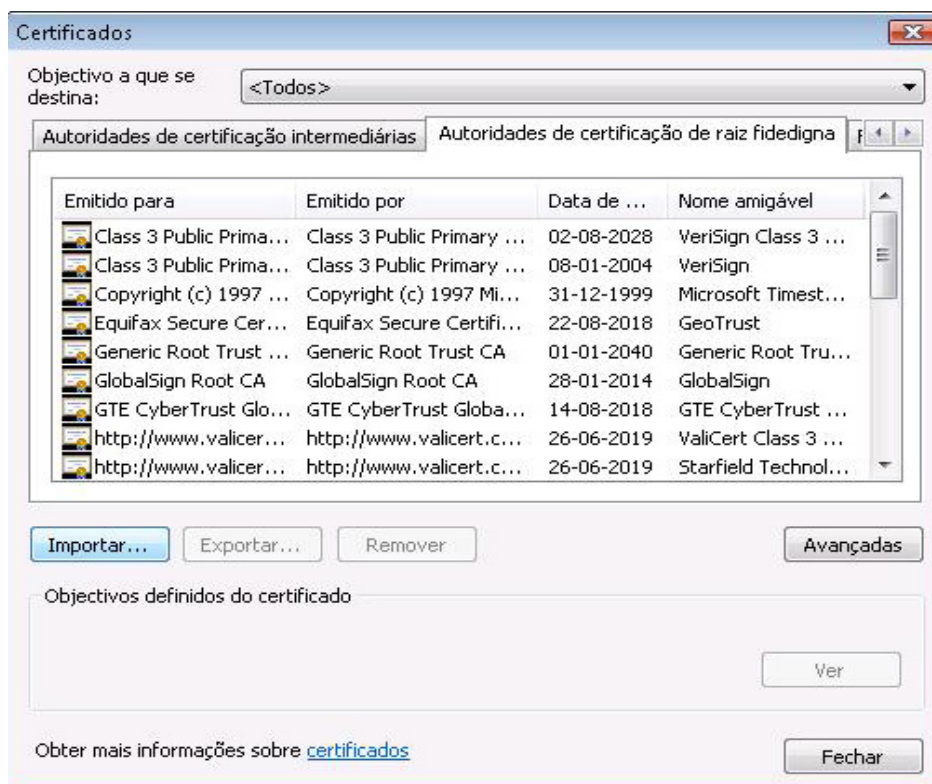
Certificados

Objectivo a que se destina: <Todos>

Autoridades de certificação intermediárias | Autoridades de certificação de raiz fidedigna | F

| Emitido para | Emitido por | Data de ... | Nome amigável |
|---|---|---|---|
| Class 3 Public Prima... | Class 3 Public Primary ... | 02-08-2028 | VeriSign Class 3 ... |
| Class 3 Public Prima... | Class 3 Public Primary ... | 08-01-2004 | VeriSign |
| Copyright (c) 1997 ... | Copyright (c) 1997 Mi... | 31-12-1999 | Microsoft Timest... |
| Equifax Secure Cer... | Equifax Secure Certifi... | 22-08-2018 | GeoTrust |
| Generic Root Trust ... | Generic Root Trust CA | 01-01-2040 | Generic Root Tru... |
| GlobalSign Root CA | GlobalSign Root CA | 28-01-2014 | GlobalSign |
| GTE CyberTrust Glo... | GTE CyberTrust Globa... | 14-08-2018 | GTE CyberTrust ... |
| http://www.valicer... | http://www.valicert.c... | 26-06-2019 | ValiCert Class 3 ... |
| http://www.valicer... | http://www.valicert.c... | 26-06-2019 | Starfield Technol... |

Importar... Exportar... Remover Avançadas

Objectivos definidos do certificado

Ver

Obter mais informações sobre certificados

Fechar